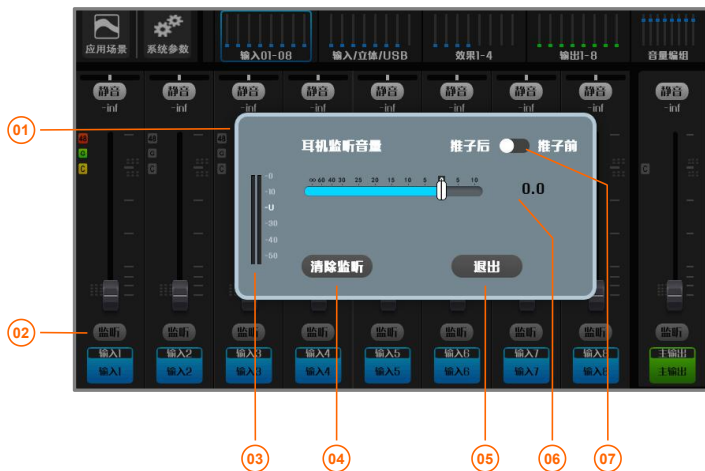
应用场景
系统参数
输入01-08
输入/立体/USB
效果1-4
输出1-8
音量编组

静音 -inf
静音 -inf
静音 -inf
静音 -inf
静音 -inf
静音 -inf
静音 -inf
静音 -inf
静音 -inf

01

耳机监听音量
推子后
推子前

-0
-10
-U
-30
-40
-60

∞ 60 40 30 25 20 15 10 5 0 5 10

0.0

清除监听
退出

02

监听 监听 监听 监听 监听 监听 监听 监听 监听

输入1 输入2 输入3 输入4 输入5 输入6 输入7 输入8 主输出
输入1 输入2 输入3 输入4 输入5 输入6 输入7 输入8 主输出

03
04
05
06
07